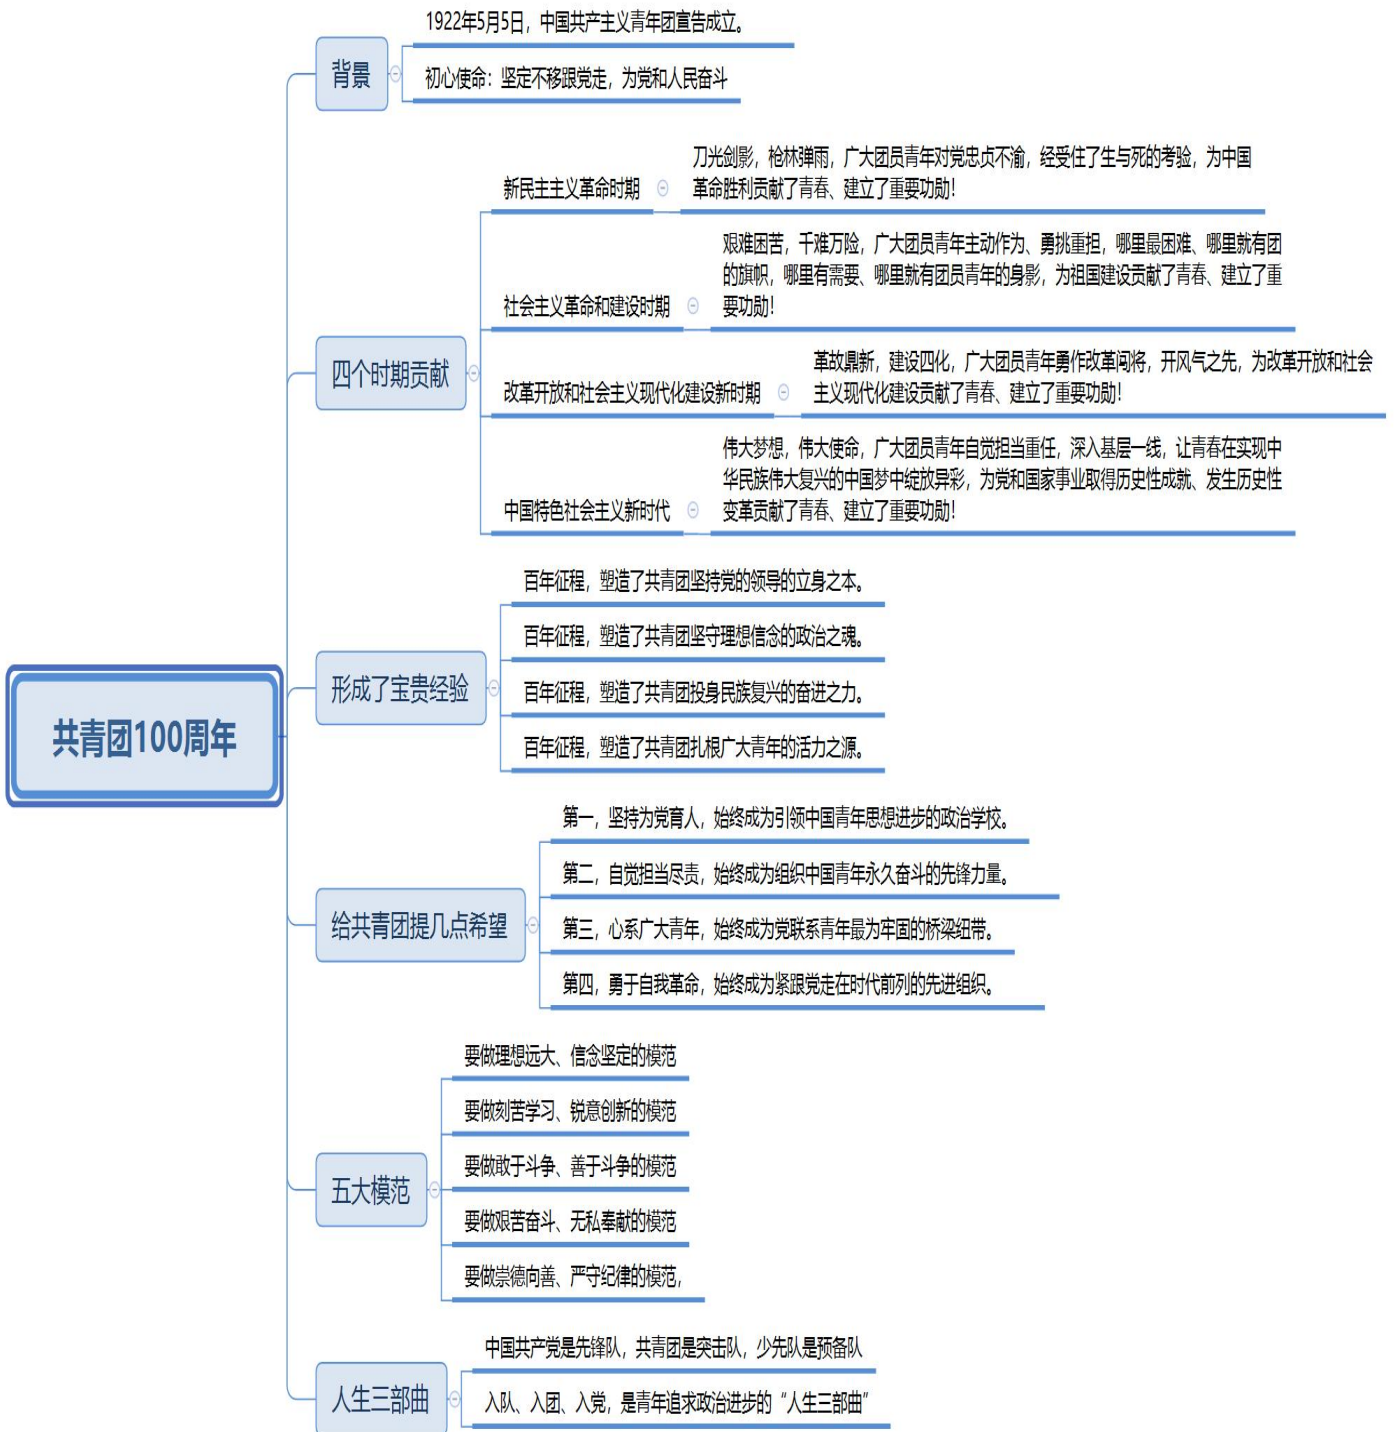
共青团100周年

背景

1922年5月5日，中国共产主义青年团宣告成立。

初心使命：坚定不移跟党走，为党和人民奋斗

四个时期贡献

新民主主义革命时期

刀光剑影，枪林弹雨，广大团员青年对党忠贞不渝，经受住了生与死的考验，为中国革命胜利贡献了青春、建立了重要功勋！

社会主义革命和建设时期

艰难困苦，千难万险，广大团员青年主动作为、勇挑重担，哪里最困难、哪里就有团的旗帜，哪里有需要、哪里就有团员青年的身影，为祖国建设贡献了青春、建立了重要功勋！

改革开放和社会主义现代化建设新时期

革故鼎新，建设四化，广大团员青年勇作改革闯将，开风气之先，为改革开放和社会主义现代化建设贡献了青春、建立了重要功勋！

中国特色社会主义新时代

伟大梦想，伟大使命，广大团员青年自觉担当重任，深入基层一线，让青春在实现中华民族伟大复兴的中国梦中绽放异彩，为党和国家事业取得历史性成就、发生历史性变革贡献了青春、建立了重要功勋！

形成了宝贵经验

百年征程，塑造了共青团坚持党的领导的立身之本。

百年征程，塑造了共青团坚守理想信念的政治之魂。

百年征程，塑造了共青团投身民族复兴的奋进之力。

百年征程，塑造了共青团扎根广大青年的活力之源。

给共青团提几点希望

第一，坚持为党育人，始终成为引领中国青年思想进步的政治学校。

第二，自觉担当尽责，始终成为组织中国青年永久奋斗的先锋力量。

第三，心系广大青年，始终成为党联系青年最为牢固的桥梁纽带。

第四，勇于自我革命，始终成为紧跟党走在时代前列的先进组织。

五大模范

要做理想远大、信念坚定的模范

要做刻苦学习、锐意创新的模范

要做敢于斗争、善于斗争的模范

要做艰苦奋斗、无私奉献的模范

要做崇德向善、严守纪律的模范，

人生三部曲

中国共产党是先锋队，共青团是突击队，少先队是预备队

入队、入团、入党，是青年追求政治进步的“人生三部曲”